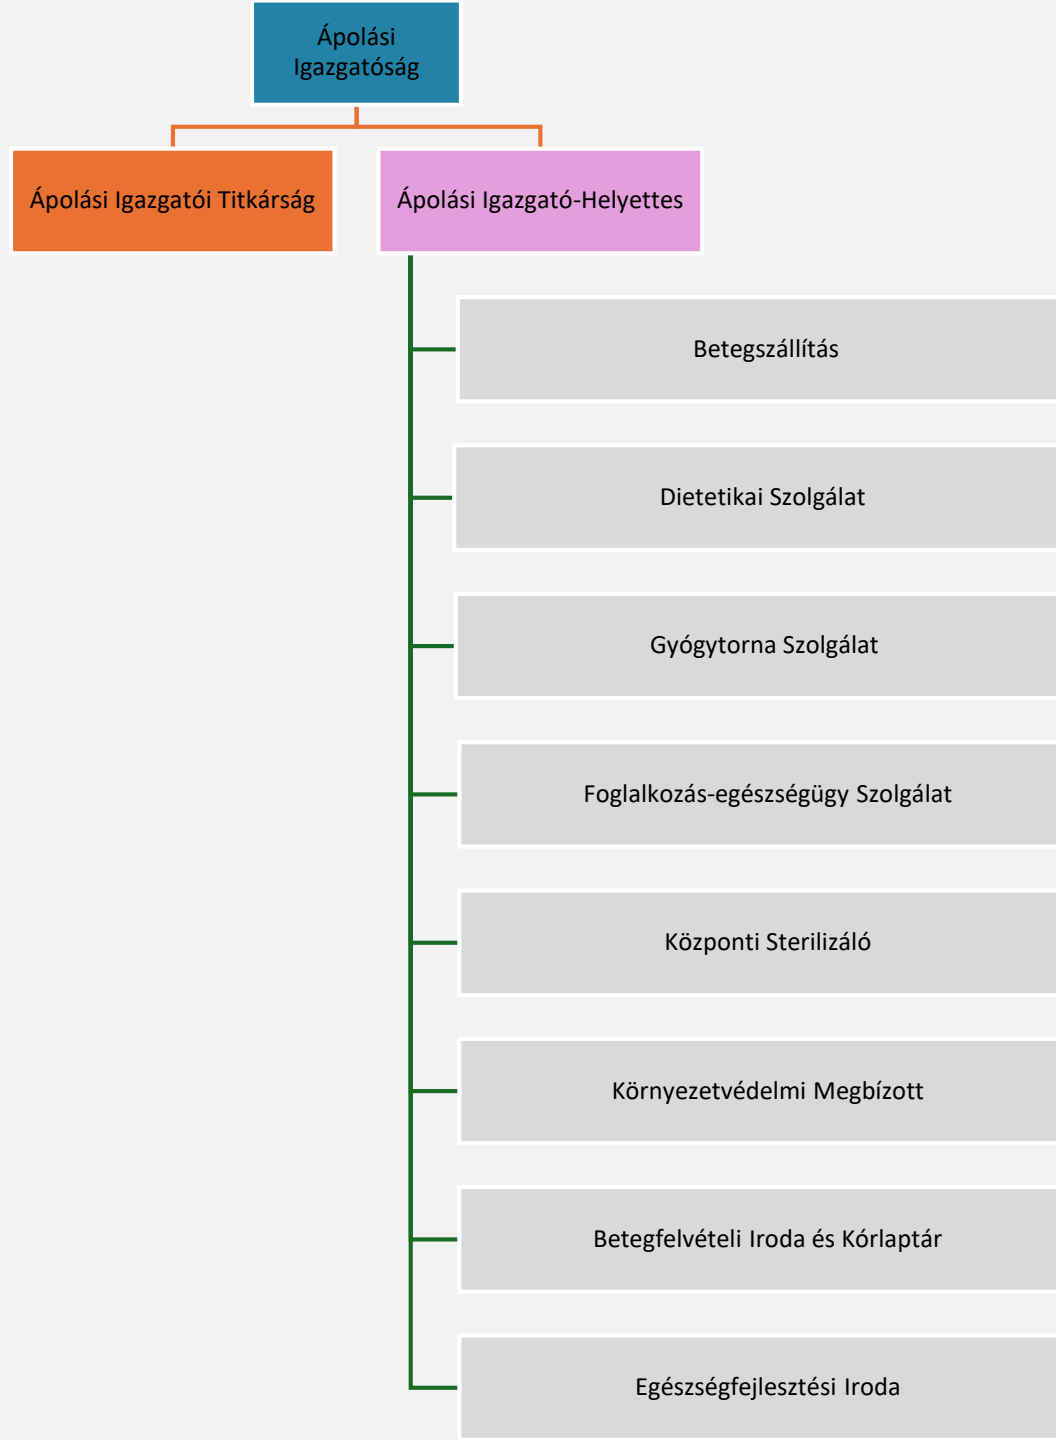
Ápolási Igazgatóság

Ápolási Igazgatói Titkárság

Ápolási Igazgató-Helyettes

Betegszállítás

Dietetikai Szolgálat

Gyógytorna Szolgálat

Foglalkozás-egészségügy Szolgálat

Központi Sterilizáló

Környezetvédelmi Megbízott

Betegfelvételi Iroda és Kórlaptár

Egészségfejlesztési Iroda